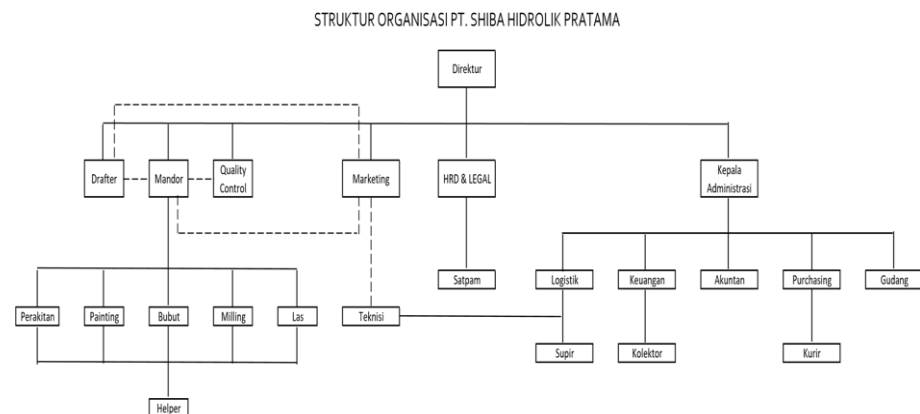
STRUKTUR ORGANISASI PT. SHIBA HIDROLIK PRATAMA

Direktur

Drafter
Mandor
Quality Control
Marketing
HRD & LEGAL
Kepala Administrasi

Satpam
Logistik
Keuangan
Akuntan
Purchasing
Gudang

Perakitan
Painting
Bubut
Milling
Las
Teknisi

Supir
Kolektor
Kurir

Helper